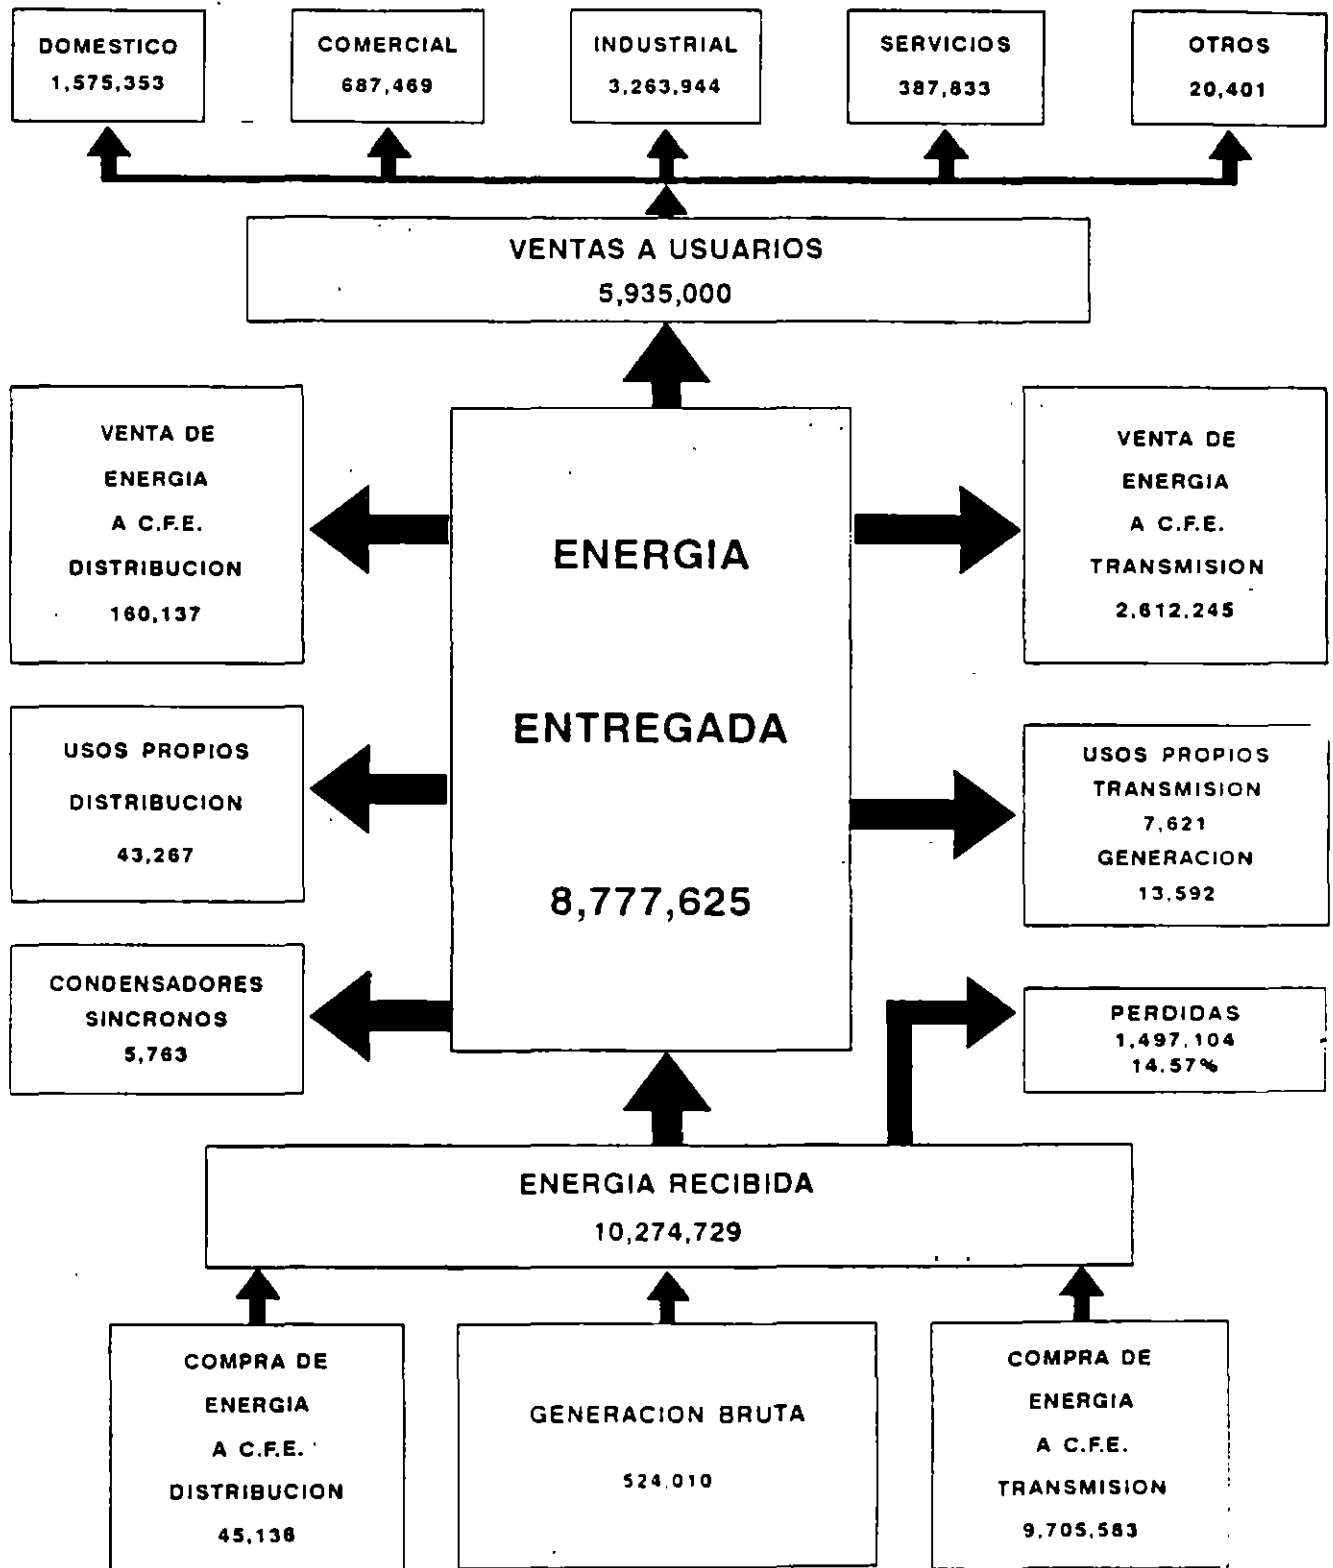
DOMESTICO
1,575,353

COMERCIAL
687,469

INDUSTRIAL
3,263,944

SERVICIOS
387,833

OTROS
20,401

VENTAS A USUARIOS
5,935,000

VENTA DE ENERGIA A C.F.E. DISTRIBUCION
160,137

ENERGIA

ENTREGADA

8,777,625

VENTA DE ENERGIA A C.F.E. TRANSMISION
2,612,245

USOS PROPIOS
DISTRIBUCION
43,267

USOS PROPIOS
TRANSMISION
7,621
GENERACION
13,592

CONDENSADORES SINCRONOS
5,763

PERDIDAS
1,497,104
14.57%

ENERGIA RECIBIDA
10,274,729

COMPRA DE ENERGIA A C.F.E. DISTRIBUCION
45,136

GENERACION BRUTA
524,010

COMPRA DE ENERGIA A C.F.E. TRANSMISION
9,705,583